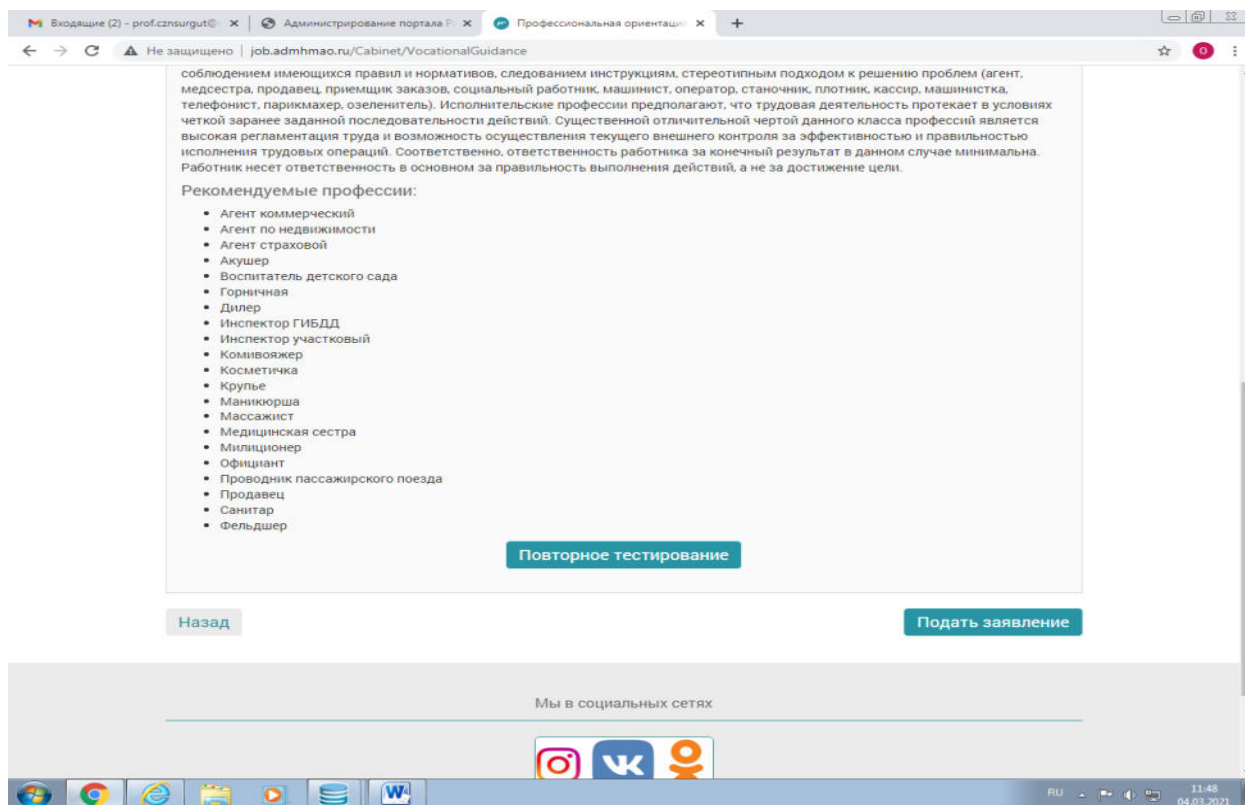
Входящие (2) - prof.cznsurgut@ ×
Администрирование портала Р ×
Профессиональная ориентаци ×
+

Не защищено | job.admhmao.ru/Cabinet/VocationalGuidance

соблюдением имеющихся правил и нормативов, следованием инструкциям, стереотипным подходом к решению проблем (агент, медсестра, продавец, приемщик заказов, социальный работник, машинист, оператор, станочник, плотник, кассир, машинистка, телефонист, парикмахер, озеленитель). Исполнительские профессии предполагают, что трудовая деятельность протекает в условиях четкой заранее заданной последовательности действий. Существенной отличительной чертой данного класса профессий является высокая регламентация труда и возможность осуществления текущего внешнего контроля за эффективностью и правильностью исполнения трудовых операций. Соответственно, ответственность работника за конечный результат в данном случае минимальна. Работник несет ответственность в основном за правильность выполнения действий, а не за достижение цели.

Рекомендуемые профессии:

• Агент коммерческий
• Агент по недвижимости
• Агент страховой
• Акушер
• Воспитатель детского сада
• Горничная
• Дилер
• Инспектор ГИБДД
• Инспектор участковый
• Комивояжер
• Косметичка
• Крупье
• Маникюрша
• Массажист
• Медицинская сестра
• Милиционер
• Официант
• Проводник пассажирского поезда
• Продавец
• Санитар
• Фельдшер

Повторное тестирование

Назад

Подать заявление

Мы в социальных сетях

RU 11:48 04.03.2021